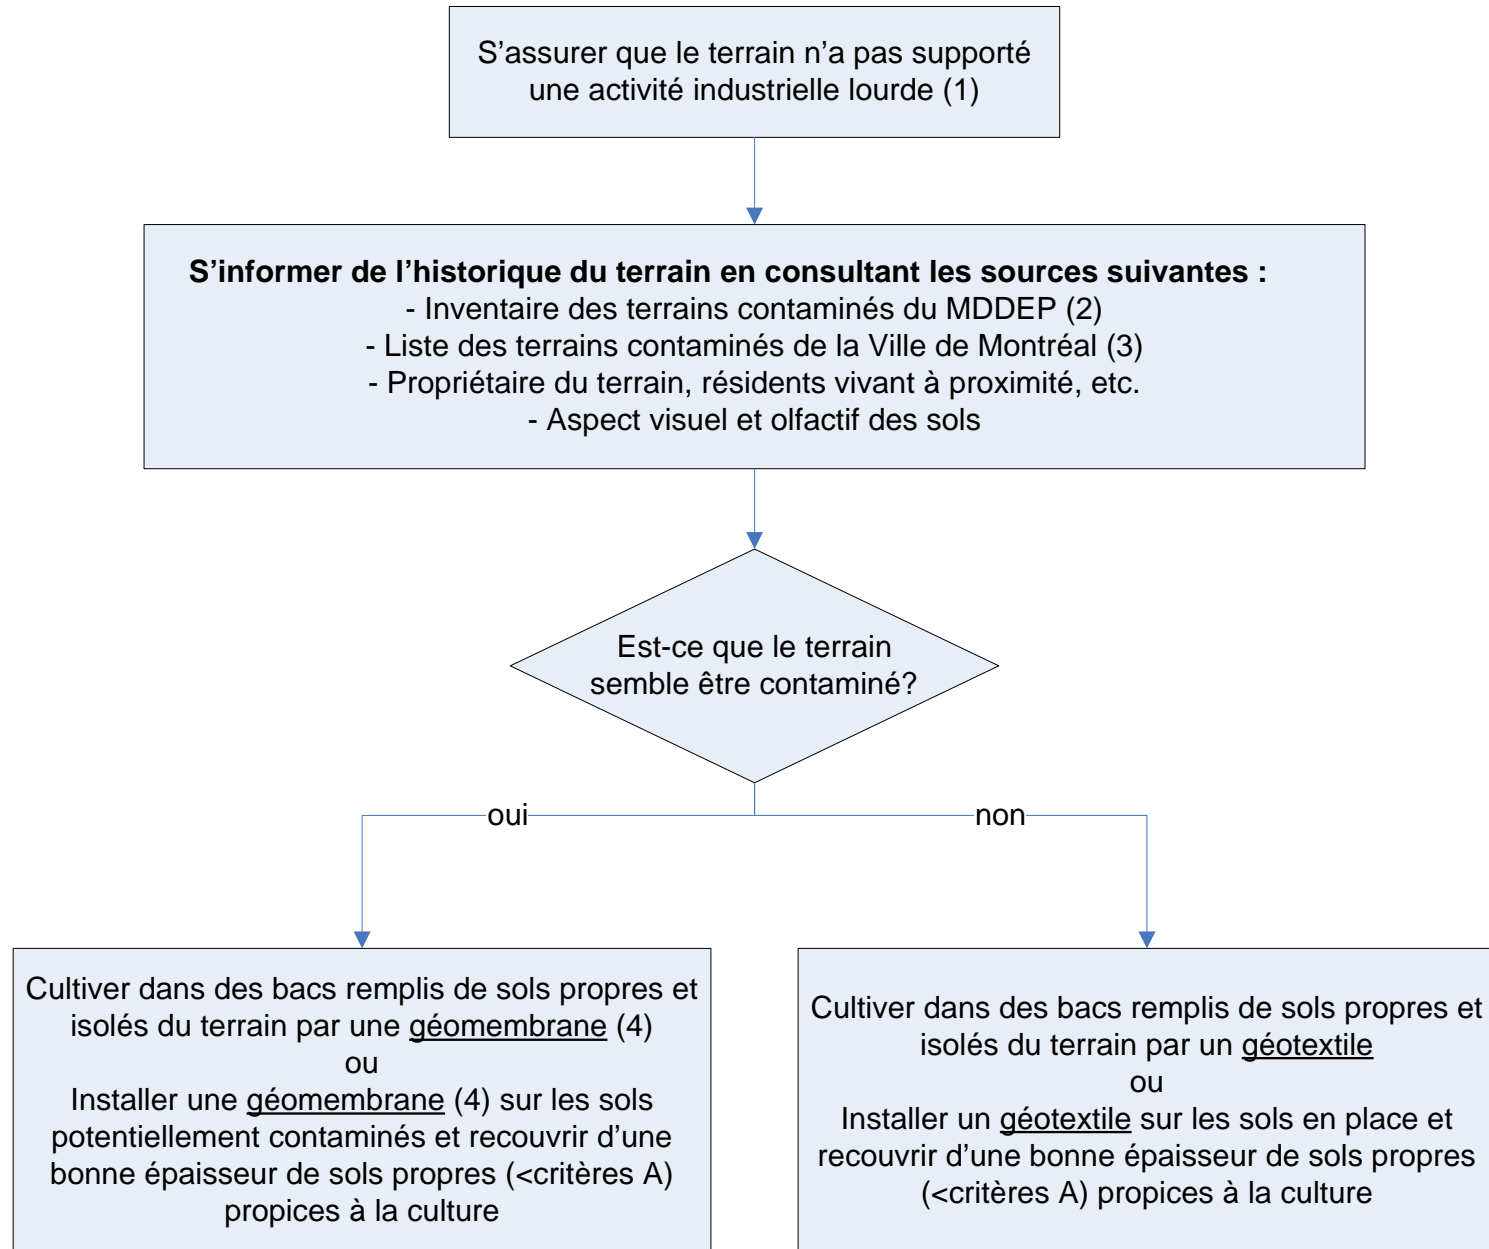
S’assurer que le terrain n’a pas supporté une activité industrielle lourde (1)

**S’informer de l’historique du terrain en consultant les sources suivantes :**
- Inventaire des terrains contaminés du MDDEP (2)
- Liste des terrains contaminés de la Ville de Montréal (3)
- Propriétaire du terrain, résidents vivant à proximité, etc.
- Aspect visuel et olfactif des sols

Est-ce que le terrain semble être contaminé?

oui

non

Cultiver dans des bacs remplis de sols propres et isolés du terrain par une géomembrane (4)
ou
Installer une géomembrane (4) sur les sols potentiellement contaminés et recouvrir d’une bonne épaisseur de sols propres (<critères A) propices à la culture

Cultiver dans des bacs remplis de sols propres et isolés du terrain par un géotextile
ou
Installer un géotextile sur les sols en place et recouvrir d’une bonne épaisseur de sols propres (<critères A) propices à la culture